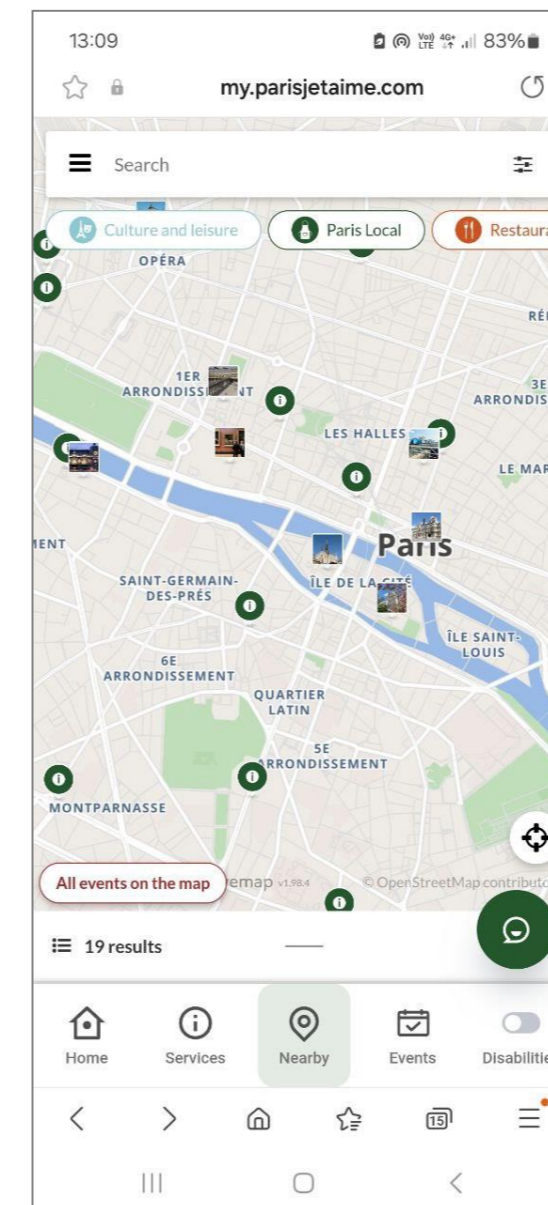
13:09
Vo) 4G+ LTE 83%

my.parisjetaime.com

Search

Culture and leisure
Paris Local
Restaura

OPÉRA
RÉ
1ER ARRONDISSEMENT
3E ARRONDIS
LES HALLES
LE MAR
MENT
Paris
SAINT-GERMAIN-DES-PRÉS
ÎLE DE LA CITÉ
ÎLE SAINT-LOUIS
6E ARRONDISSEMENT
QUARTIER LATIN
5E ARRONDISSEMENT
MONTPARNASSE

All events on the map
emap v1.98.4
© OpenStreetMap contributo

19 results

Home
Services
Nearby
Events
Disabilitie

15